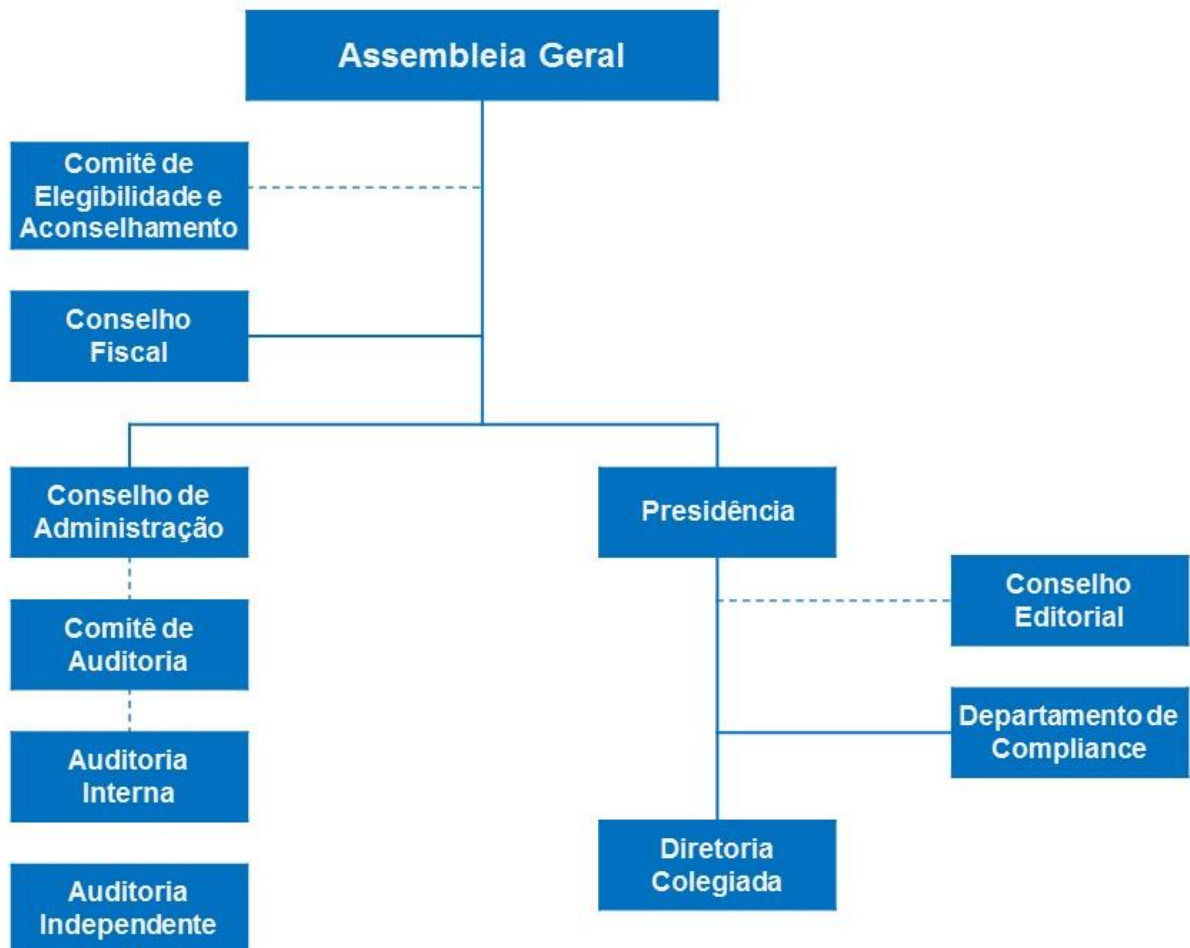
Assembleia Geral

Comitê de Elegibilidade e Aconselhamento

Conselho Fiscal

Conselho de Administração

Comitê de Auditoria

Auditoria Interna

Auditoria Independente

Presidência

Conselho Editorial

Departamento de Compliance

Diretoria Colegiada